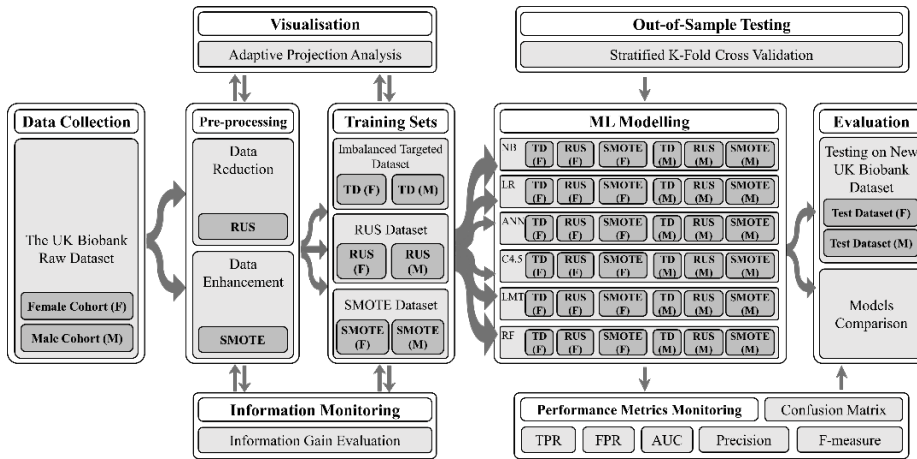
Visualisation
Adaptive Projection Analysis

Out-of-Sample Testing
Stratified K-Fold Cross Validation

Data Collection
The UK Biobank Raw Dataset
Female Cohort (F)
Male Cohort (M)

Pre-processing
Data Reduction
RUS
Data Enhancement
SMOTE

Training Sets
Imbalanced Targeted Dataset
TD (F)
TD (M)
RUS Dataset
RUS (F)
RUS (M)
SMOTE Dataset
SMOTE (F)
SMOTE (M)

ML Modelling
NB TD (F) RUS (F) SMOTE (F) TD (M) RUS (M) SMOTE (M)
LR TD (F) RUS (F) SMOTE (F) TD (M) RUS (M) SMOTE (M)
ANN TD (F) RUS (F) SMOTE (F) TD (M) RUS (M) SMOTE (M)
C4.5 TD (F) RUS (F) SMOTE (F) TD (M) RUS (M) SMOTE (M)
LMT TD (F) RUS (F) SMOTE (F) TD (M) RUS (M) SMOTE (M)
RF TD (F) RUS (F) SMOTE (F) TD (M) RUS (M) SMOTE (M)

Evaluation
Testing on New UK Biobank Dataset
Test Dataset (F)
Test Dataset (M)
Models Comparison

Information Monitoring
Information Gain Evaluation

Performance Metrics Monitoring
Confusion Matrix
TPR
FPR
AUC
Precision
F-measure